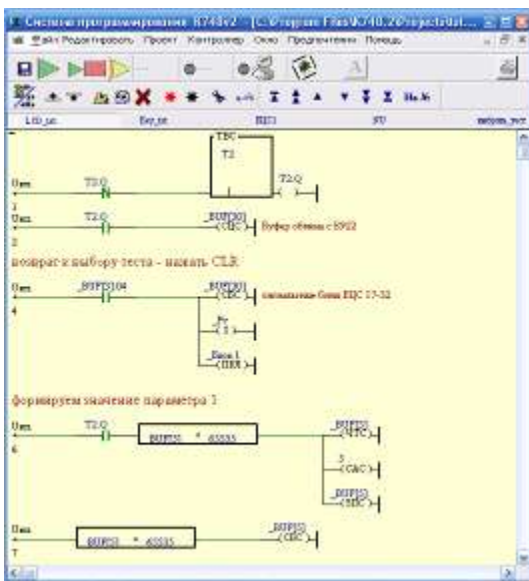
Система программирования R740v2 - [C:\Program Files\K740.20\projects\st... 

Файл Редактировать Проект Контроллер Окно Предпочтения Помощь

Lib_ue Key_in ВШЗ SU

TBC
T2

Uon T2.Q T2.Q
1

Uon T2.Q _BUF[30] Буфер обмена с К922
(CBC)
2

возврат к выбору теста - нажать CLR

Uon _BUF[3]04 _BUF[30] сбрасывание бита ВДС 17-32
(CBC)
4

_Bc
( S )

_Вход 1
(ВВВ)

формируем значение параметра 1

Uon T2.Q BUF[5] * 65535 _BUF[5]
(NTC)
6

3
(CAC)

_BUF[5]
(SBC)

Uon BUF[5] * 65535 _BUF[5]
(CBC)
7